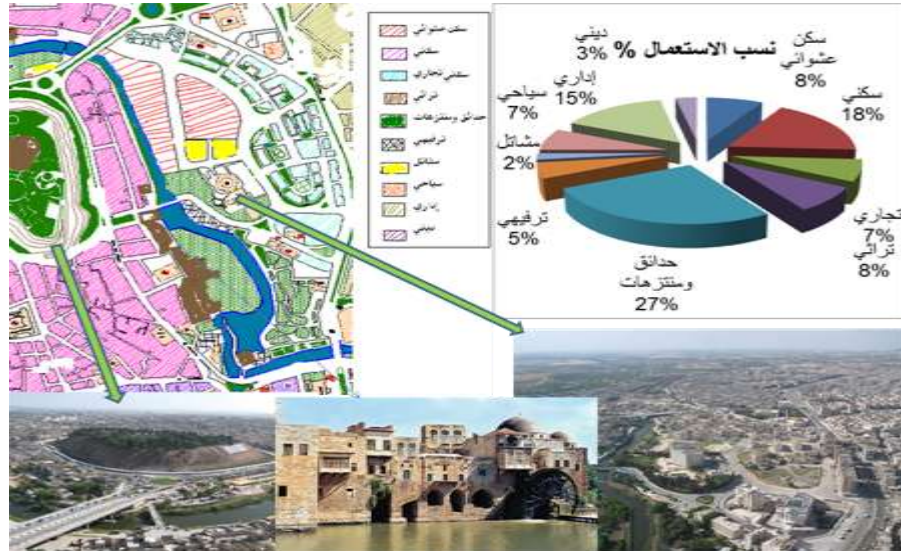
سكن عشوائي
سكني
سكني تجاري
تراثي
حدائق ومنتزهات
ترفيهي
مشاتل
سياحي
إداري
ديني

نسب الاستعمال %
ديني 3%
سكن عشوائي 8%
سكني 18%
إداري 15%
سياحي 7%
مشاتل 2%
ترفيهي 5%
تجاري 7%
تراثي 8%
حدائق ومنتزهات 27%